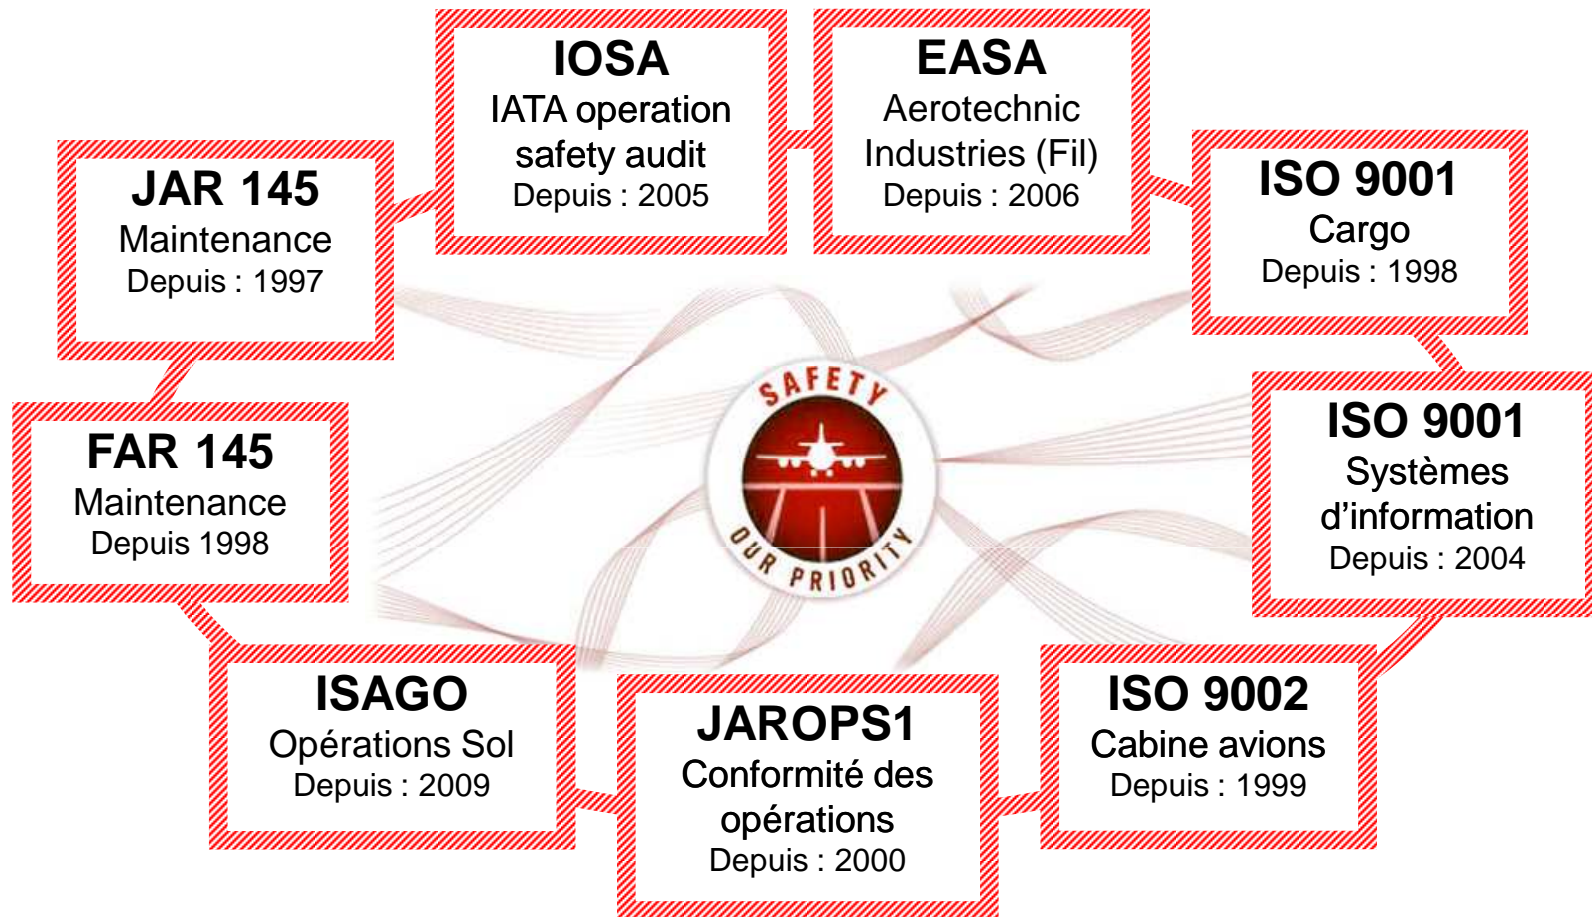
IOSA
IATA operation safety audit
Depuis : 2005

EASA
Aerotechnic Industries (Fil)
Depuis : 2006

JAR 145
Maintenance
Depuis : 1997

ISO 9001
Cargo
Depuis : 1998

SAFETY
OUR PRIORITY

FAR 145
Maintenance
Depuis 1998

ISO 9001
Systèmes d'information
Depuis : 2004

ISAGO
Opérations Sol
Depuis : 2009

JAROPS1
Conformité des opérations
Depuis : 2000

ISO 9002
Cabine avions
Depuis : 1999